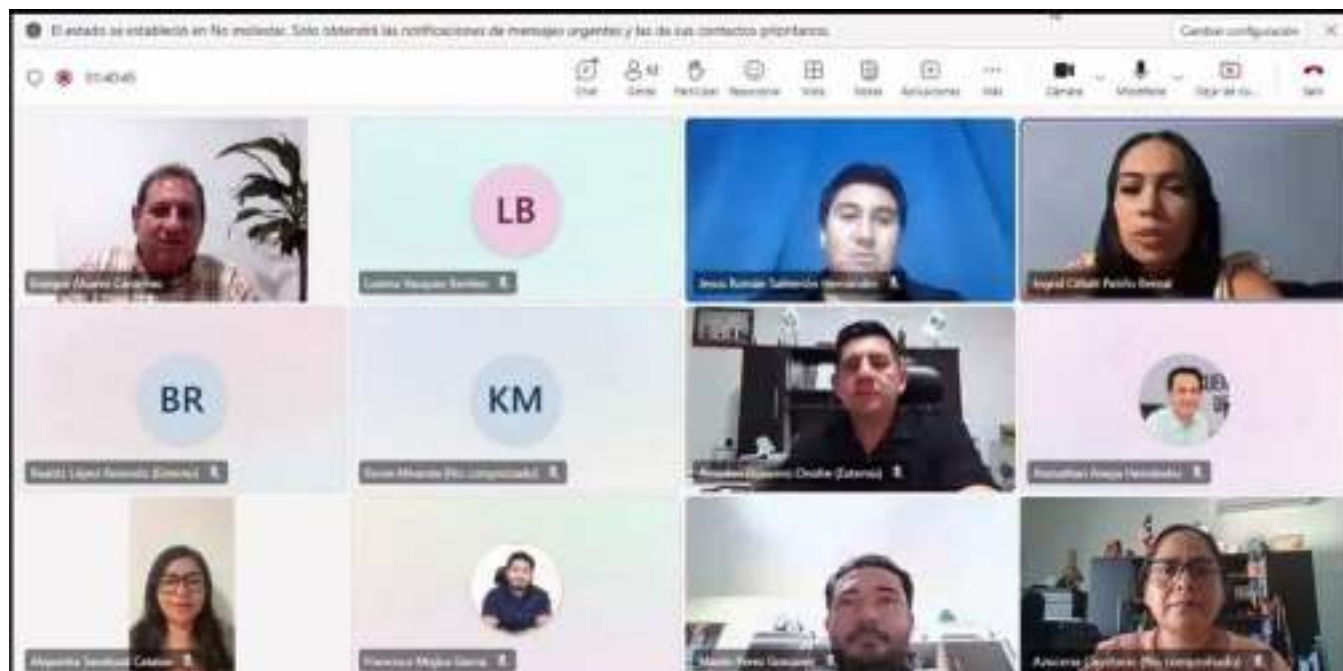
El estado se estableció en No molestar. Solo obtendrá las notificaciones de mensajes urgentes y las de sus contactos prioritarios. Cambiar configuración

01:40:45

Chat Gente Participar Reaccionar Vista Notas Aplicaciones Más Cámara Micrófono Dejar de co... Salir

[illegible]

LB

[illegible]

Jesus Roman Saldivar Hernandez

Ingrid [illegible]

BR

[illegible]

KM

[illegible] (No comprobado)

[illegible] (Externo)

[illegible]

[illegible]

Francisco Mejia Garcia

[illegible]

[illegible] (No comprobado)